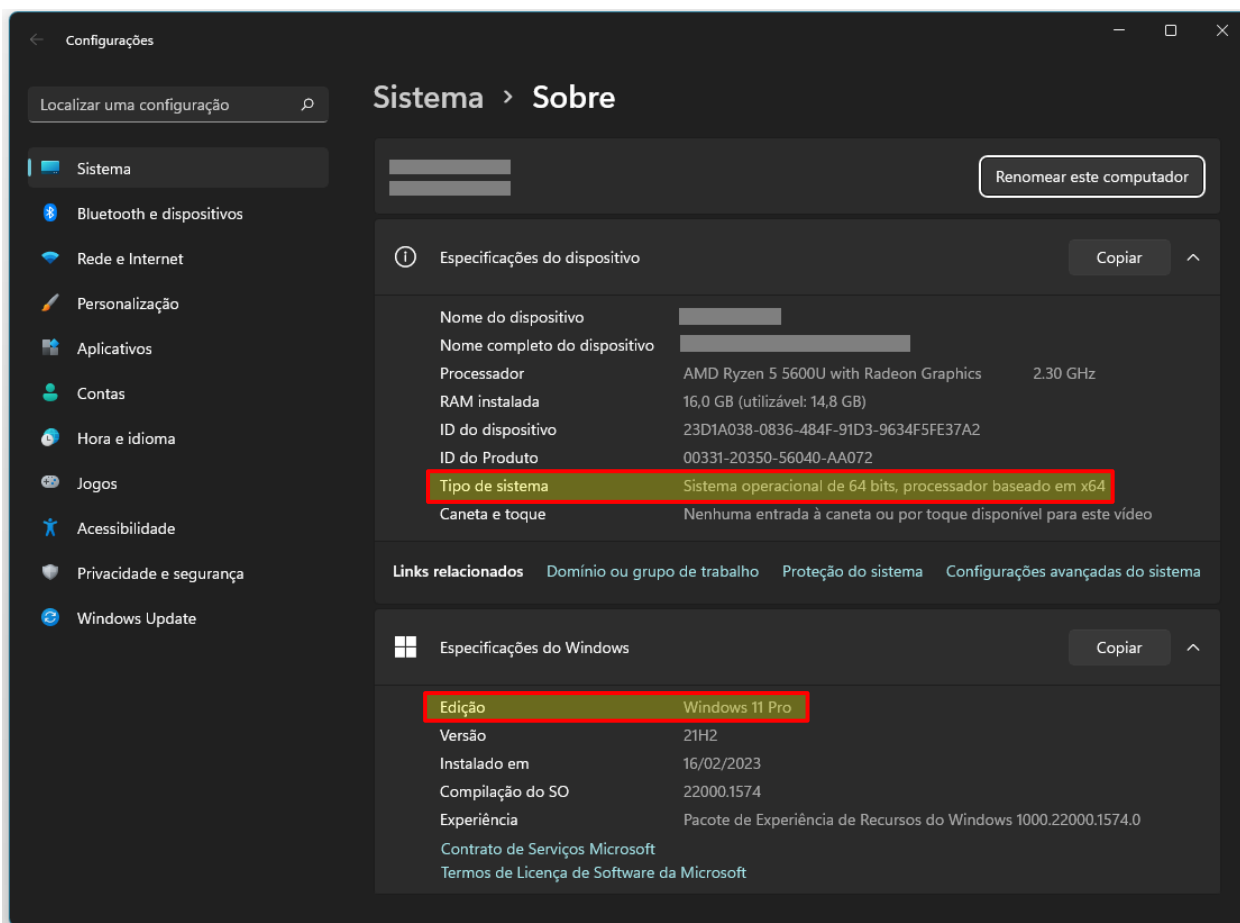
Configurações

Localizar uma configuração

Sistema
Bluetooth e dispositivos
Rede e Internet
Personalização
Aplicativos
Contas
Hora e idioma
Jogos
Acessibilidade
Privacidade e segurança
Windows Update

Sistema > Sobre

Renomear este computador

Especificações do dispositivo

Copiar

| | |
|---|---|
| Nome do dispositivo | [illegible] |
| Nome completo do dispositivo | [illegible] |
| Processador | AMD Ryzen 5 5600U with Radeon Graphics 2.30 GHz |
| RAM instalada | 16,0 GB (utilizável: 14,8 GB) |
| ID do dispositivo | 23D1A038-0836-484F-91D3-9634F5FE37A2 |
| ID do Produto | 00331-20350-56040-AA072 |
| Tipo de sistema | Sistema operacional de 64 bits, processador baseado em x64 |
| Caneta e toque | Nenhuma entrada à caneta ou por toque disponível para este vídeo |

Links relacionados Domínio ou grupo de trabalho Proteção do sistema Configurações avançadas do sistema

Especificações do Windows

Copiar

| | |
|---|---|
| Edição | Windows 11 Pro |
| Versão | 21H2 |
| Instalado em | 16/02/2023 |
| Compilação do SO | 22000.1574 |
| Experiência | Pacote de Experiência de Recursos do Windows 1000.22000.1574.0 |

Contrato de Serviços Microsoft
Termos de Licença de Software da Microsoft